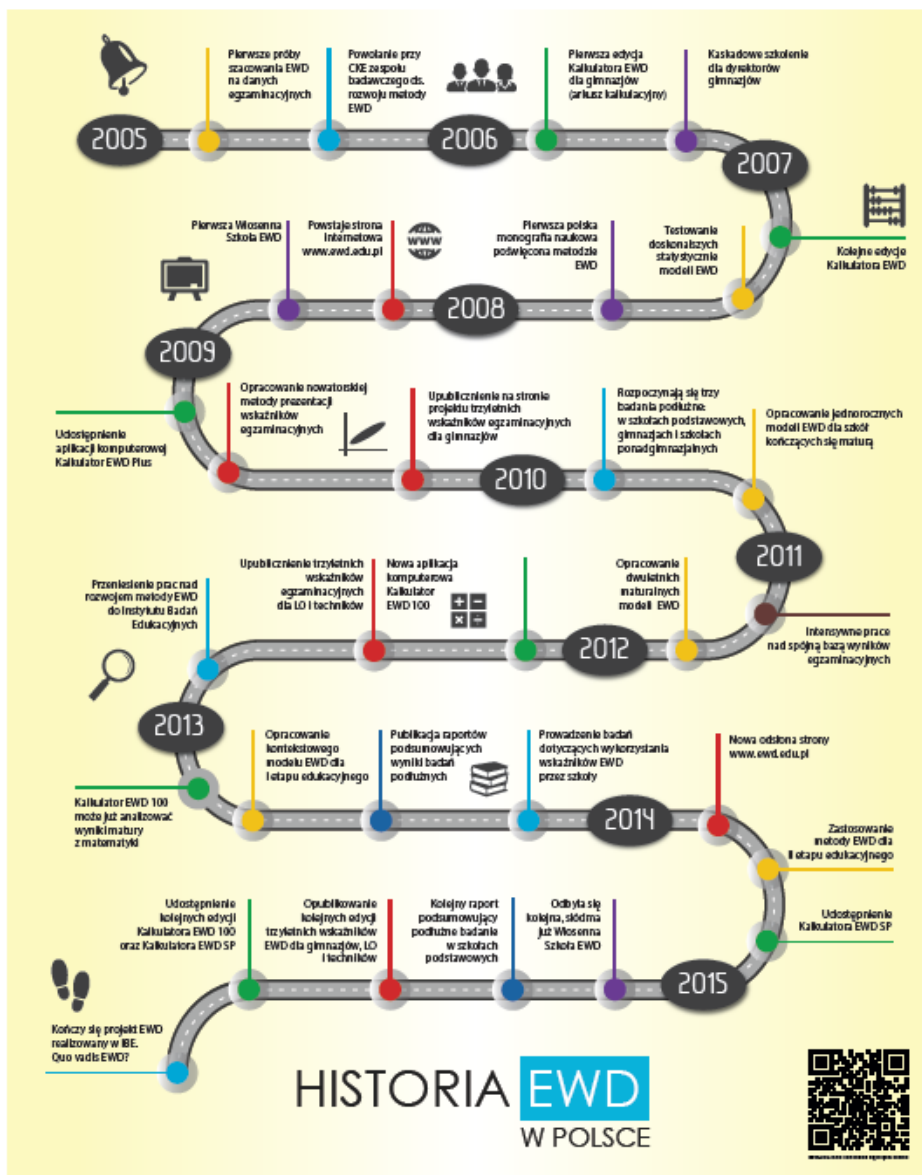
2005

Pierwsze próby szacowania EWD na danych egzaminacyjnych

Powołanie przy CKE zespołu badawczego ds. rozwoju metody EWD

2006

Pierwsza edycja Kalkulatora EWD dla gimnazjów (arkusz kalkulacyjny)

Kaskadowe szkolenie dla dyrektorów gimnazjów

2007

Kolejne edycje Kalkulatora EWD

Testowanie doskonalszych statystycznie modeli EWD

Pierwsza polska monografia naukowa poświęcona metodzie EWD

WWW

Powstaje strona internetowa www.ewd.edu.pl

Pierwsza Wiosenna Szkoła EWD

2008

2009

Udostępnienie aplikacji komputerowej Kalkulator EWD Plus

Opracowanie nowatorskiej metody prezentacji wskaźników egzaminacyjnych

Upublicznienie na stronie projektu trzyletnich wskaźników egzaminacyjnych dla gimnazjów

2010

Rozpoczynają się trzy badania podłużne: w szkołach podstawowych, gimnazjach i szkołach ponadgimnazjalnych

Opracowanie jednorocznych modeli EWD dla szkół kończących się maturą

2011

Intensywne prace nad spójną bazą wyników egzaminacyjnych

Opracowanie dwuletnich maturalnych modeli EWD

2012

Nowa aplikacja komputerowa Kalkulator EWD 100

Upublicznienie trzyletnich wskaźników egzaminacyjnych dla LO i techników

Przeniesienie prac nad rozwojem metody EWD do Instytutu Badań Edukacyjnych

2013

Kalkulator EWD 100 może już analizować wyniki matury z matematyki

Opracowanie kontekstowego modelu EWD dla I etapu edukacyjnego

Publikacja raportów podsumowujących wyniki badań podłużnych

Prowadzenie badań dotyczących wykorzystania wskaźników EWD przez szkoły

2014

Nowa odsłona strony www.ewd.edu.pl

Zastosowanie metody EWD dla II etapu edukacyjnego

Udostępnienie Kalkulatora EWD SP

2015

Odbyła się kolejna, siódma już Wiosenna Szkoła EWD

Kolejny raport podsumowujący podłużne badanie w szkołach podstawowych

Opublikowanie kolejnych edycji trzyletnich wskaźników EWD dla gimnazjów, LO i techników

Udostępnienie kolejnych edycji Kalkulatora EWD 100 oraz Kalkulatora EWD SP

Kończy się projekt EWD realizowany w IBE. Quo vadis EWD?

HISTORIA EWD W POLSCE